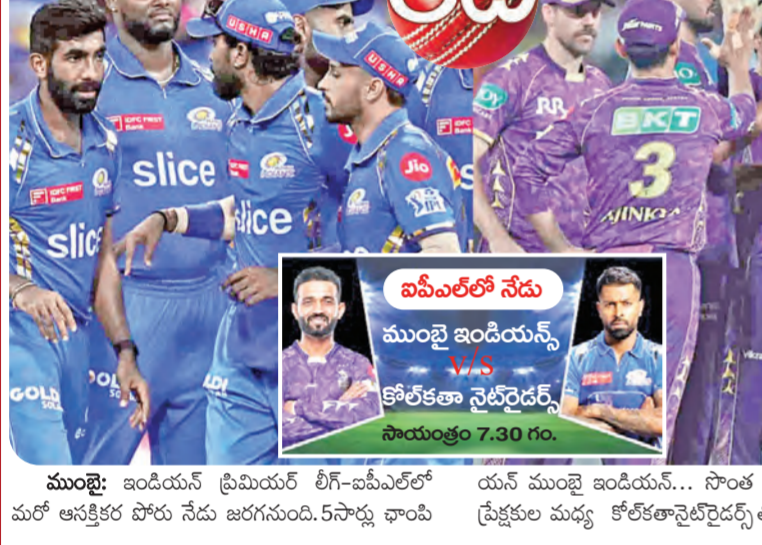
USHA
IDFC FIRST Bank
slice
Jio
DY
RR
BKT
3
AJINKYA
GOLD
ADI

ఐపీఎల్‌లో నేడు
ముంబై ఇండియన్స్
V/S
కోల్‌కతా నైట్‌రైడర్స్
సాయంత్రం 7.30 గం.

ముంబై: ఇండియన్ ప్రీమియర్ లీగ్-ఐపీఎల్‌లో మరో ఆసక్తికర పోరు నేడు జరగనుంది. 5సార్లు ఛాంపి

యన్ ముంబై ఇండియన్... సొంత ప్రేక్షకుల మధ్య కోల్‌కతానైట్‌రైడర్స్‌ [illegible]